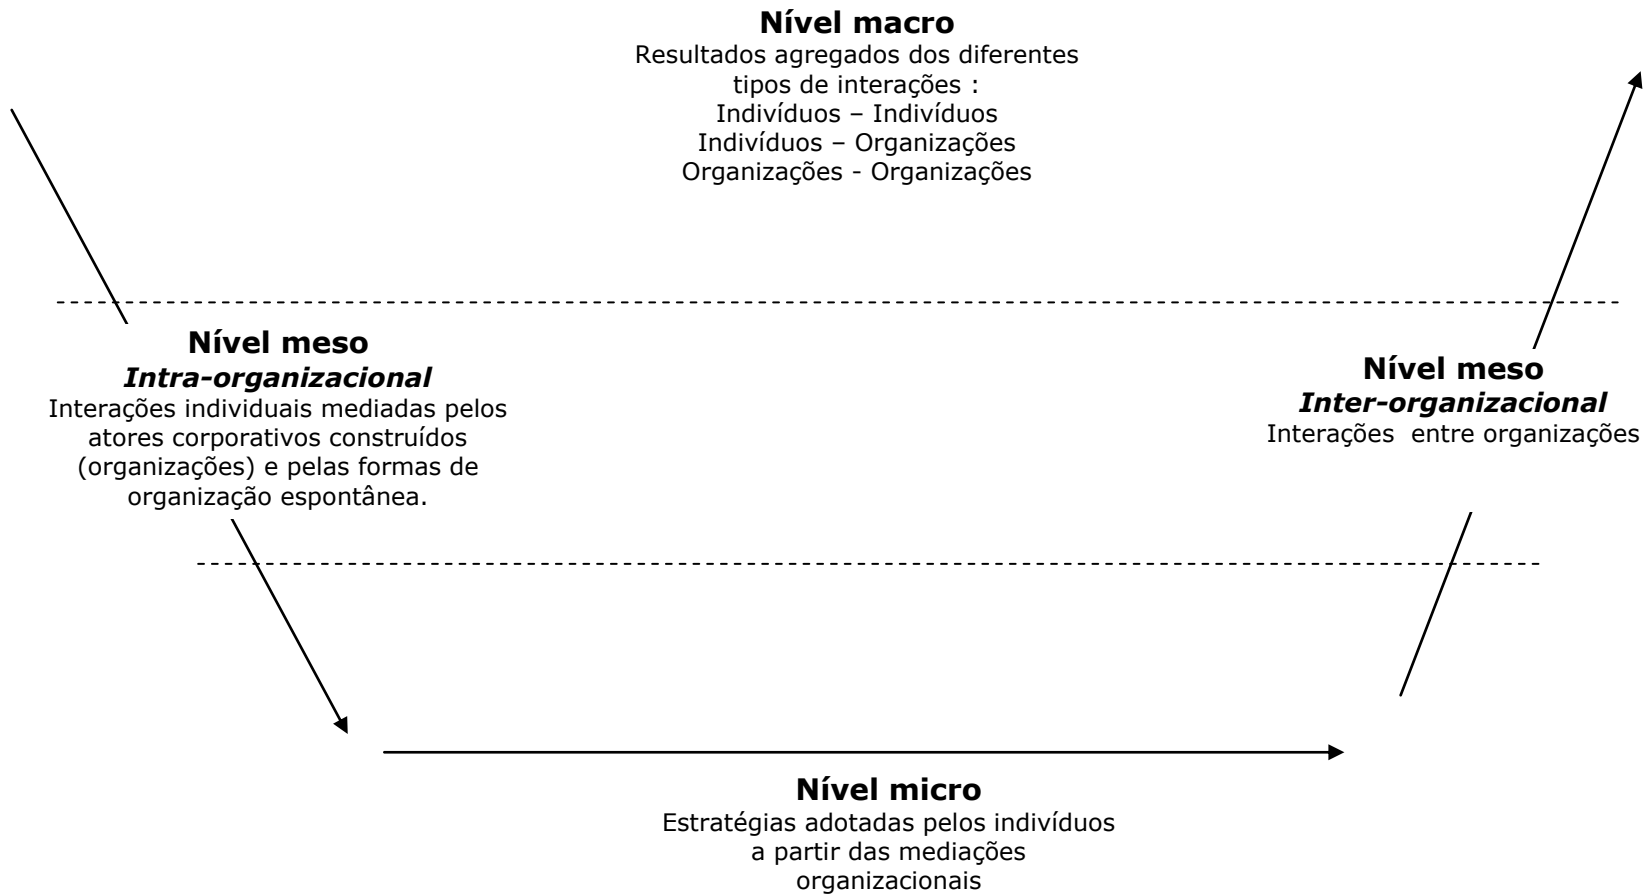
**Nível macro**
Resultados agregados dos diferentes tipos de interações :
Indivíduos – Indivíduos
Indivíduos – Organizações
Organizações - Organizações

**Nível meso**
***Intra-organizacional***
Interações individuais mediadas pelos atores corporativos construídos (organizações) e pelas formas de organização espontânea.

**Nível meso**
***Inter-organizacional***
Interações entre organizações

**Nível micro**
Estratégias adotadas pelos indivíduos a partir das mediações organizacionais